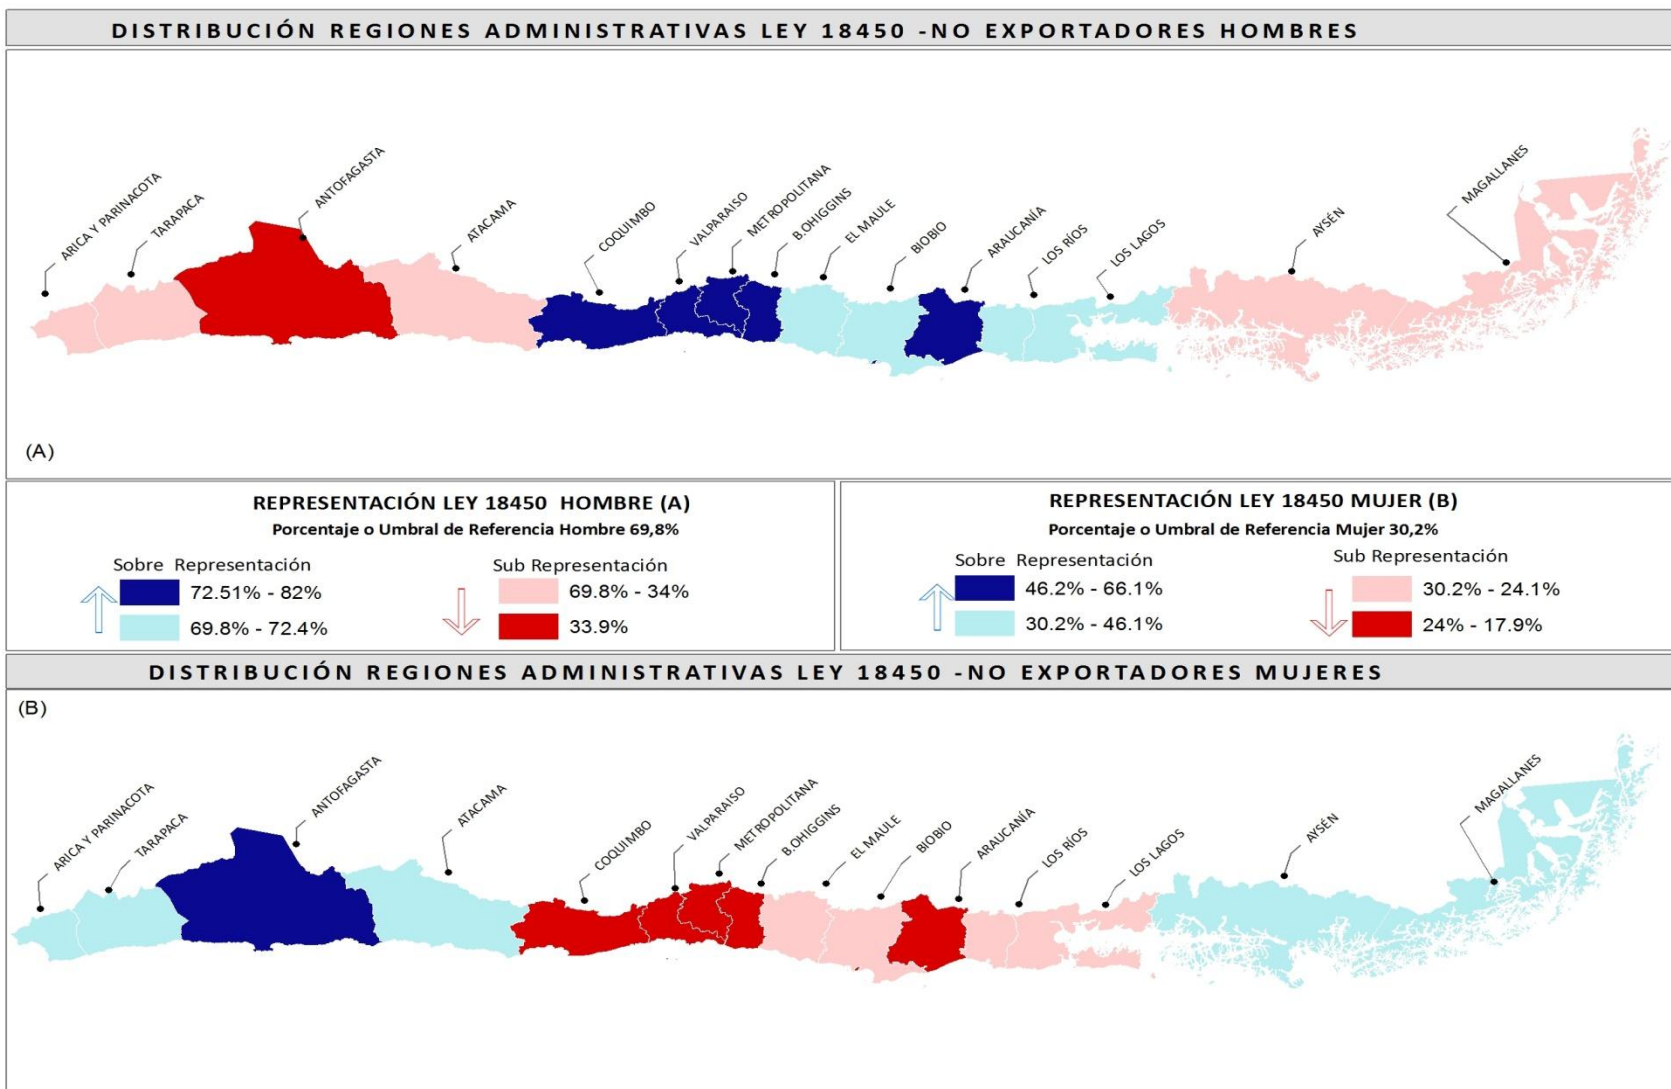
DISTRIBUCIÓN REGIONES ADMINISTRATIVAS LEY 18450 -NO EXPORTADORES HOMBRES

ARICA Y PARINACOTA
TARAPACA
ANTOFAGASTA
ATACAMA
COQUIMBO
VALPARAISO
METROPOLITANA
B.OHIGGINS
EL MAULE
BIOBIO
ARAUCANÍA
LOS RÍOS
LOS LAGOS
AYSÉN
MAGALLANES

(A)

REPRESENTACIÓN LEY 18450 HOMBRE (A)
Porcentaje o Umbral de Referencia Hombre 69,8%

Sobre Representación
72.51% - 82%
69.8% - 72.4%

Sub Representación
69.8% - 34%
33.9%

REPRESENTACIÓN LEY 18450 MUJER (B)
Porcentaje o Umbral de Referencia Mujer 30,2%

Sobre Representación
46.2% - 66.1%
30.2% - 46.1%

Sub Representación
30.2% - 24.1%
24% - 17.9%

DISTRIBUCIÓN REGIONES ADMINISTRATIVAS LEY 18450 -NO EXPORTADORES MUJERES

(B)

ARICA Y PARINACOTA
TARAPACA
ANTOFAGASTA
ATACAMA
COQUIMBO
VALPARAISO
METROPOLITANA
B.OHIGGINS
EL MAULE
BIOBIO
ARAUCANÍA
LOS RÍOS
LOS LAGOS
AYSÉN
MAGALLANES